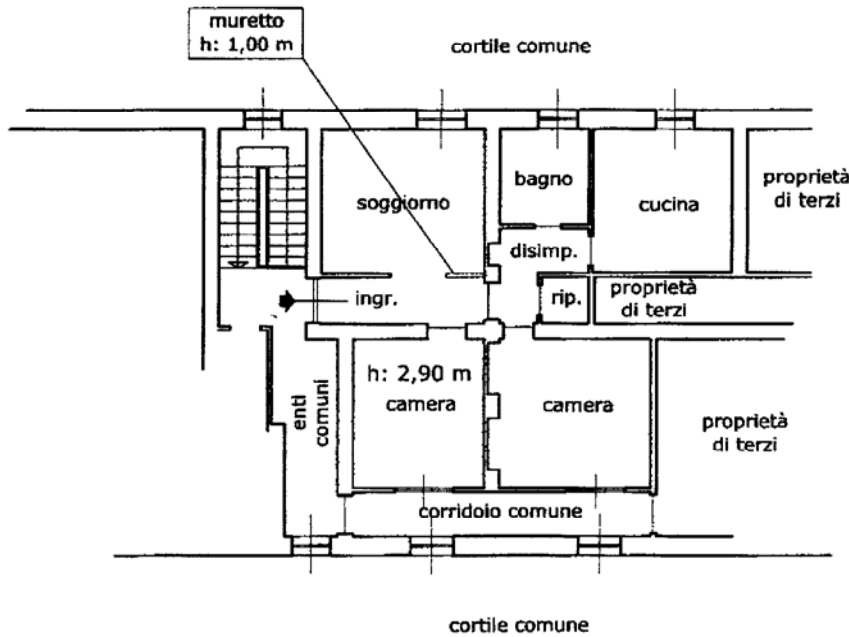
muretto
h: 1,00 m

cortile comune

bagno

soggiorno

cucina

proprietà di terzi

disimp.

ingr.

rip.

proprietà di terzi

h: 2,90 m

enti comuni

camera

camera

proprietà di terzi

corridoio comune

cortile comune